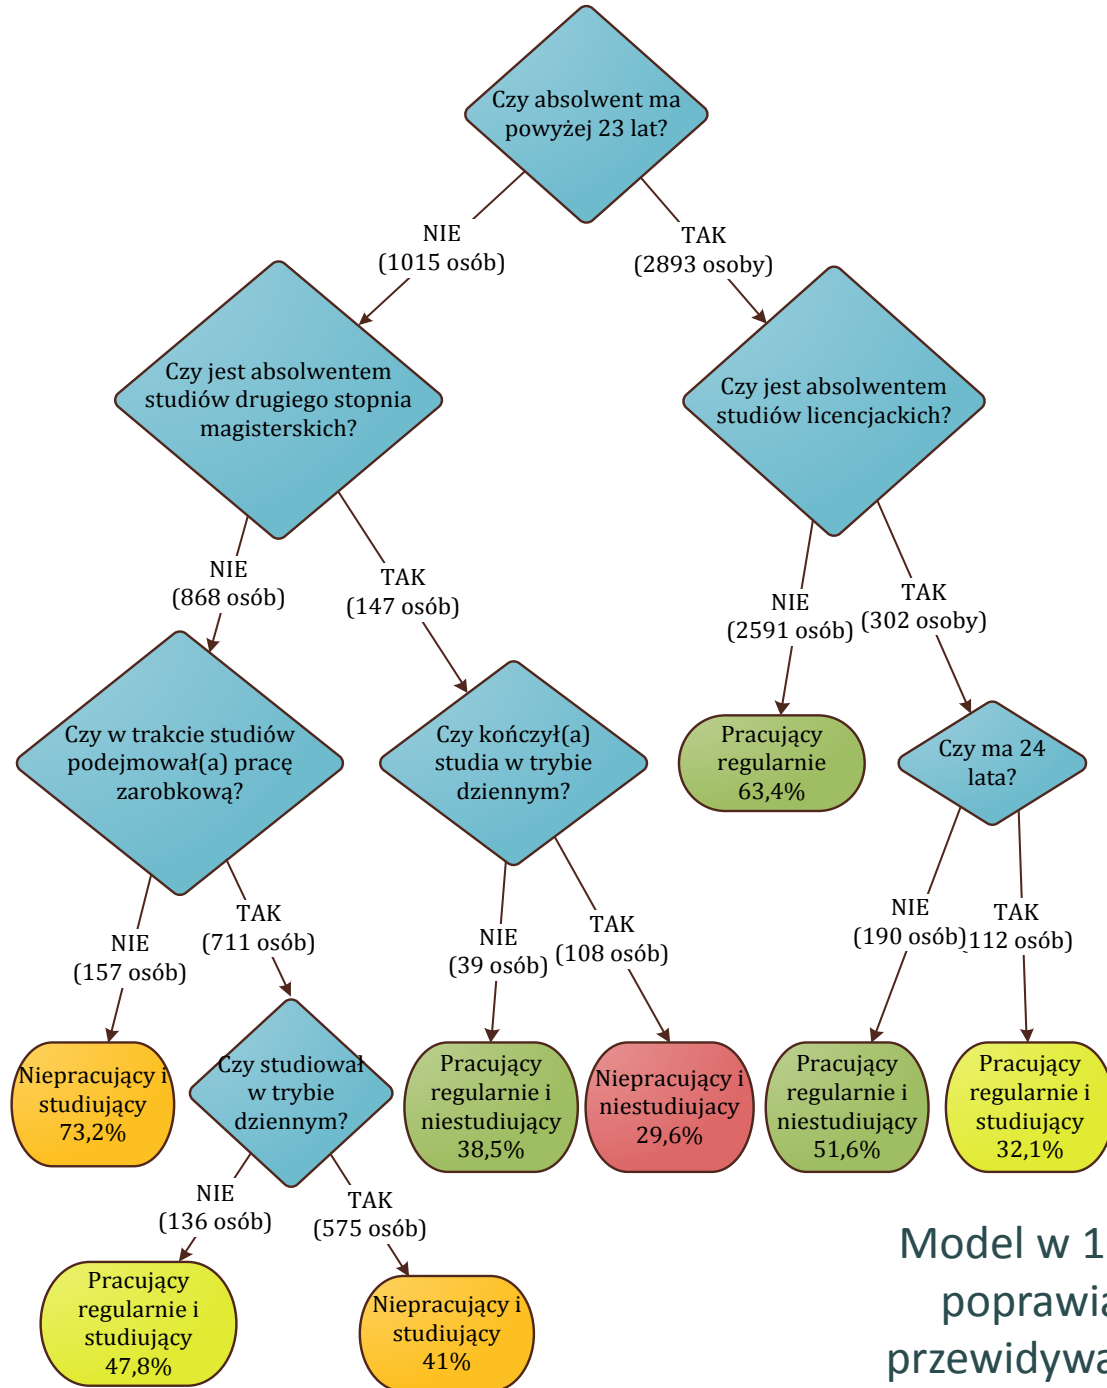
Czy absolwent ma powyżej 23 lat?

NIE
(1015 osób)

TAK
(2893 osoby)

Czy jest absolwentem studiów drugiego stopnia magisterskich?

Czy jest absolwentem studiów licencjackich?

NIE
(868 osób)

TAK
(147 osób)

NIE
(2591 osób)

TAK
(302 osoby)

Czy w trakcie studiów podejmował(a) pracę zarobkową?

Czy kończył(a) studia w trybie dziennym?

Pracujący regularnie 63,4%

Czy ma 24 lata?

NIE
(157 osób)

TAK
(711 osób)

NIE
(39 osób)

TAK
(108 osób)

NIE
(190 osób)

TAK
112 osób)

Niepracujący i studiujący 73,2%

Czy studiował w trybie dziennym?

Pracujący regularnie i niestudiujący 38,5%

Niepracujący i niestudiujący 29,6%

Pracujący regularnie i niestudiujący 51,6%

Pracujący regularnie i studiujący 32,1%

NIE
(136 osób)

TAK
(575 osób)

Pracujący regularnie i studiujący 47,8%

Niepracujący i studiujący 41%

Model w 1
poprawi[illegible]
przewidyw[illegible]